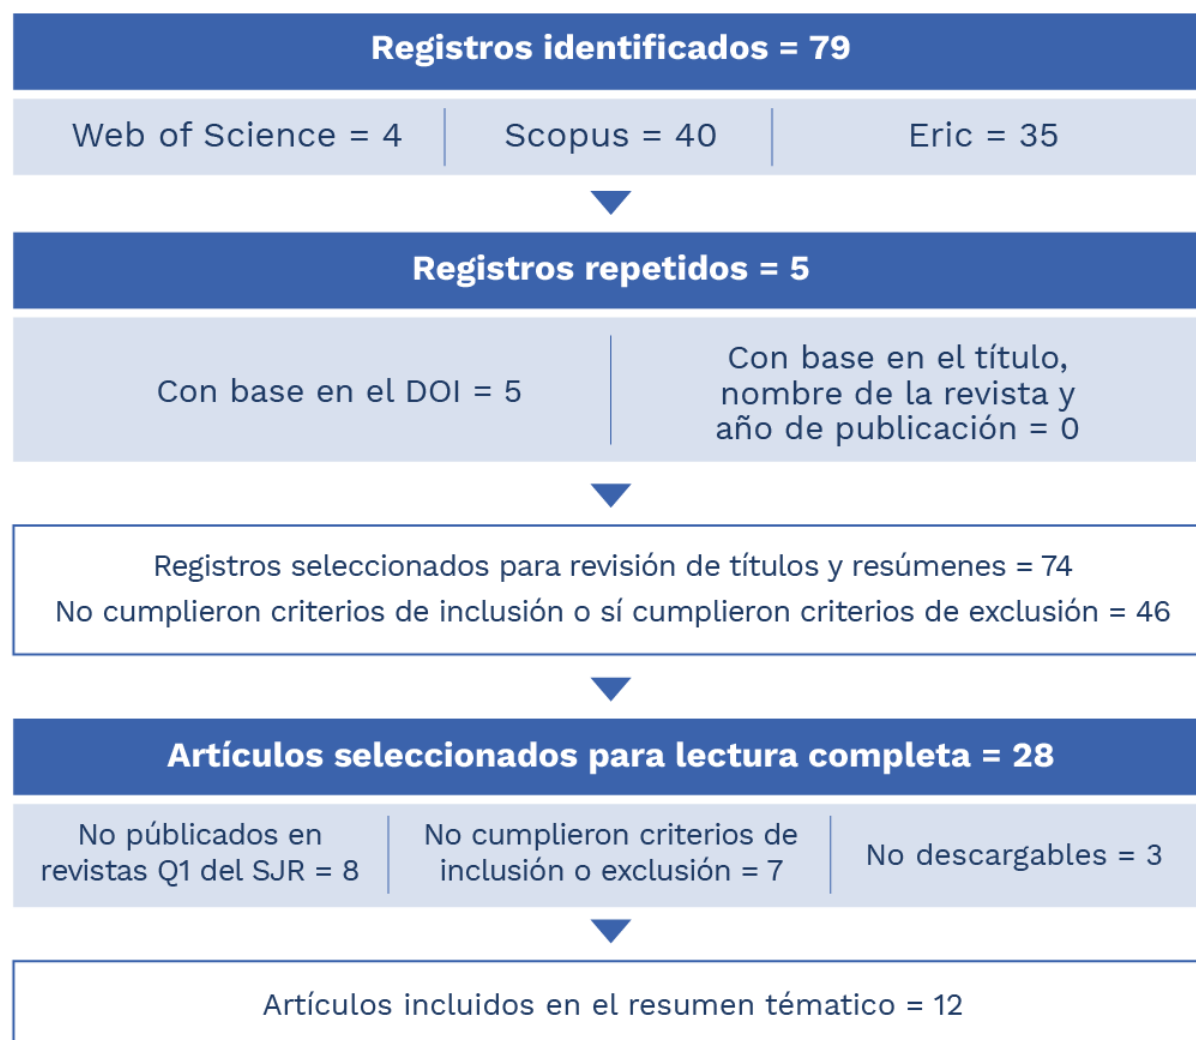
Registros identificados = 79

Web of Science = 4

Scopus = 40

Eric = 35

Registros repetidos = 5

Con base en el DOI = 5

Con base en el título, nombre de la revista y año de publicación = 0

Registros seleccionados para revisión de títulos y resúmenes = 74

No cumplieron criterios de inclusión o sí cumplieron criterios de exclusión = 46

Artículos seleccionados para lectura completa = 28

No públicados en revistas Q1 del SJR = 8

No cumplieron criterios de inclusión o exclusión = 7

No descargables = 3

Artículos incluidos en el resumen tématico = 12